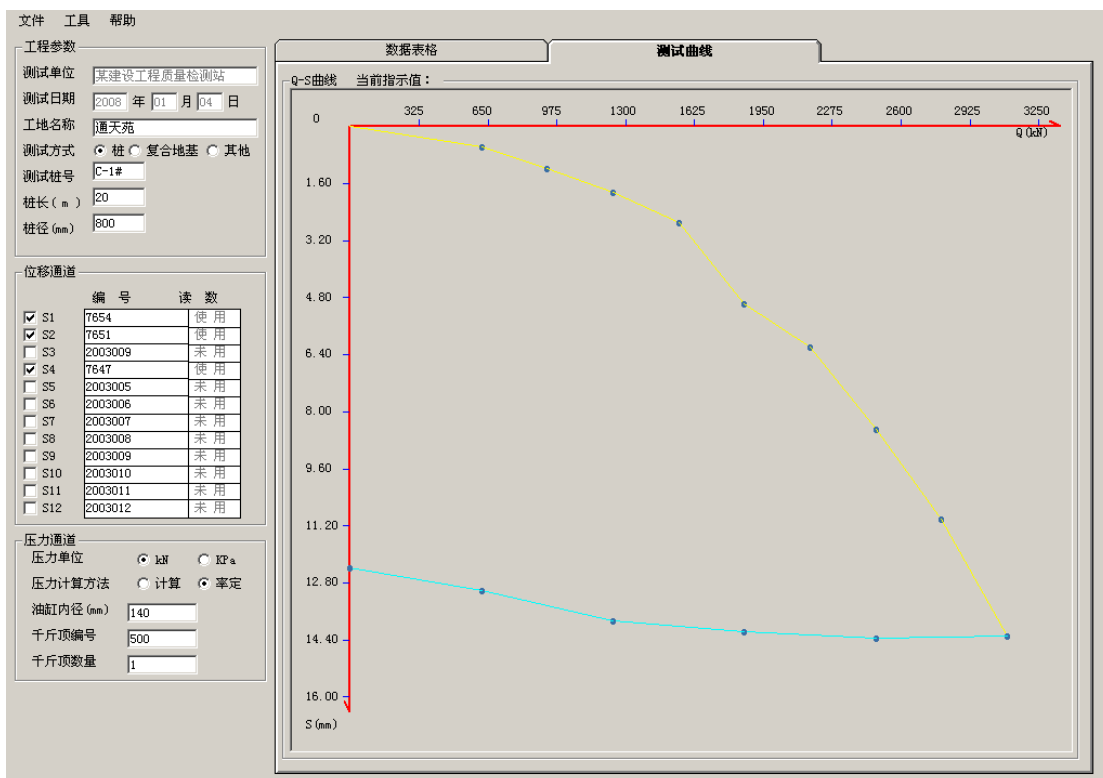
文件 工具 帮助

工程参数
测试单位 某建设工程质量检测站
测试日期 2008 年 01 月 04 日
工地名称 通天苑
测试方式 桩 复合地基 其他
测试桩号 C-1#
桩长（m） 20
桩径(mm) 800

位移通道
| | 编号 | 读数 |
|---|---|---|
| S1 | 7654 | 使用 |
| S2 | 7651 | 使用 |
| S3 | 2003009 | 未用 |
| S4 | 7647 | 使用 |
| S5 | 2003005 | 未用 |
| S6 | 2003006 | 未用 |
| S7 | 2003007 | 未用 |
| S8 | 2003008 | 未用 |
| S9 | 2003009 | 未用 |
| S10 | 2003010 | 未用 |
| S11 | 2003011 | 未用 |
| S12 | 2003012 | 未用 |

压力通道
压力单位 kN KPa
压力计算方法 计算 率定
油缸内径(mm) 140
千斤顶编号 500
千斤顶数量 1

数据表格 测试曲线

Q-S曲线 当前指示值：

0 325 650 975 1300 1625 1950 2275 2600 2925 3250 Q(kN)

1.60
3.20
4.80
6.40
8.00
9.60
11.20
12.80
14.40
16.00
S(mm)